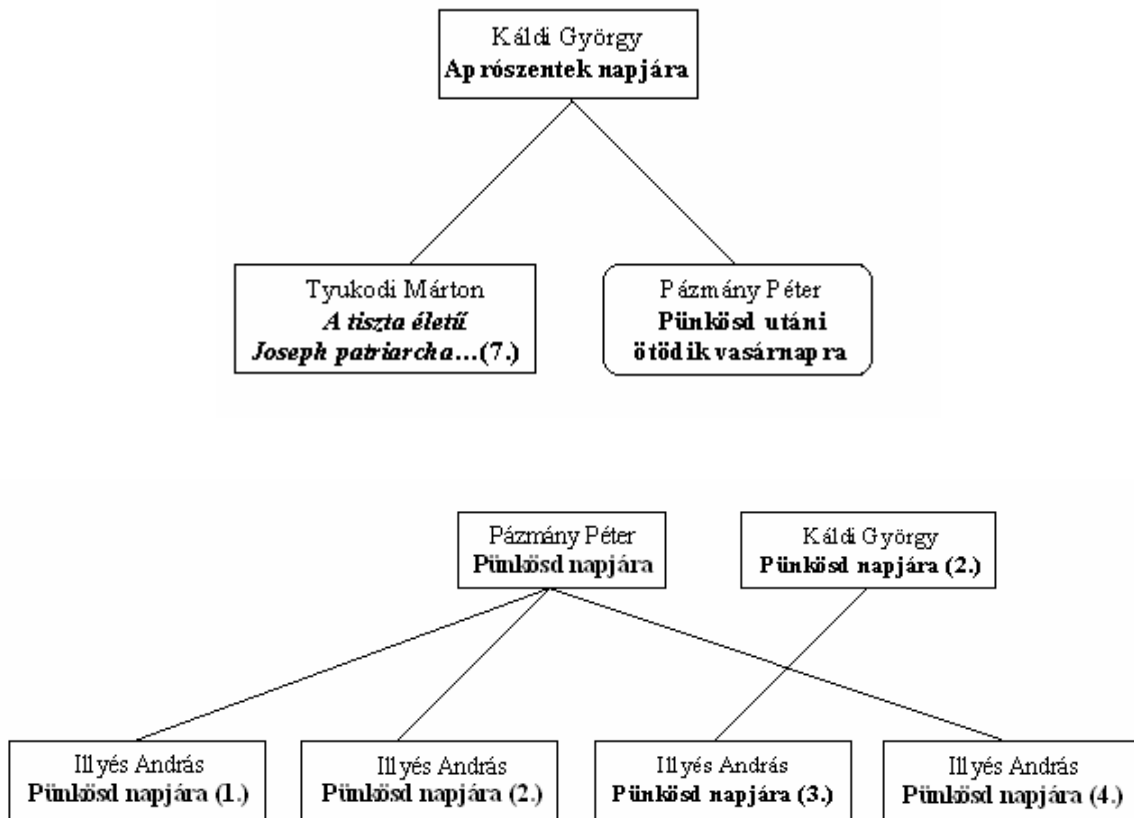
Káldi György
**Aprószentek napjára**

Tyukodi Márton
***A tiszta életű Joseph patriarcha*...(7.)**

Pázmány Péter
**Pünkösd utáni ötödik vasárnapra**

Pázmány Péter
**Pünkösd napjára**

Káldi György
**Pünkösd napjára (2.)**

Illyés András
**Pünkösd napjára (1.)**

Illyés András
**Pünkösd napjára (2.)**

Illyés András
**Pünkösd napjára (3.)**

Illyés András
**Pünkösd napjára (4.)**